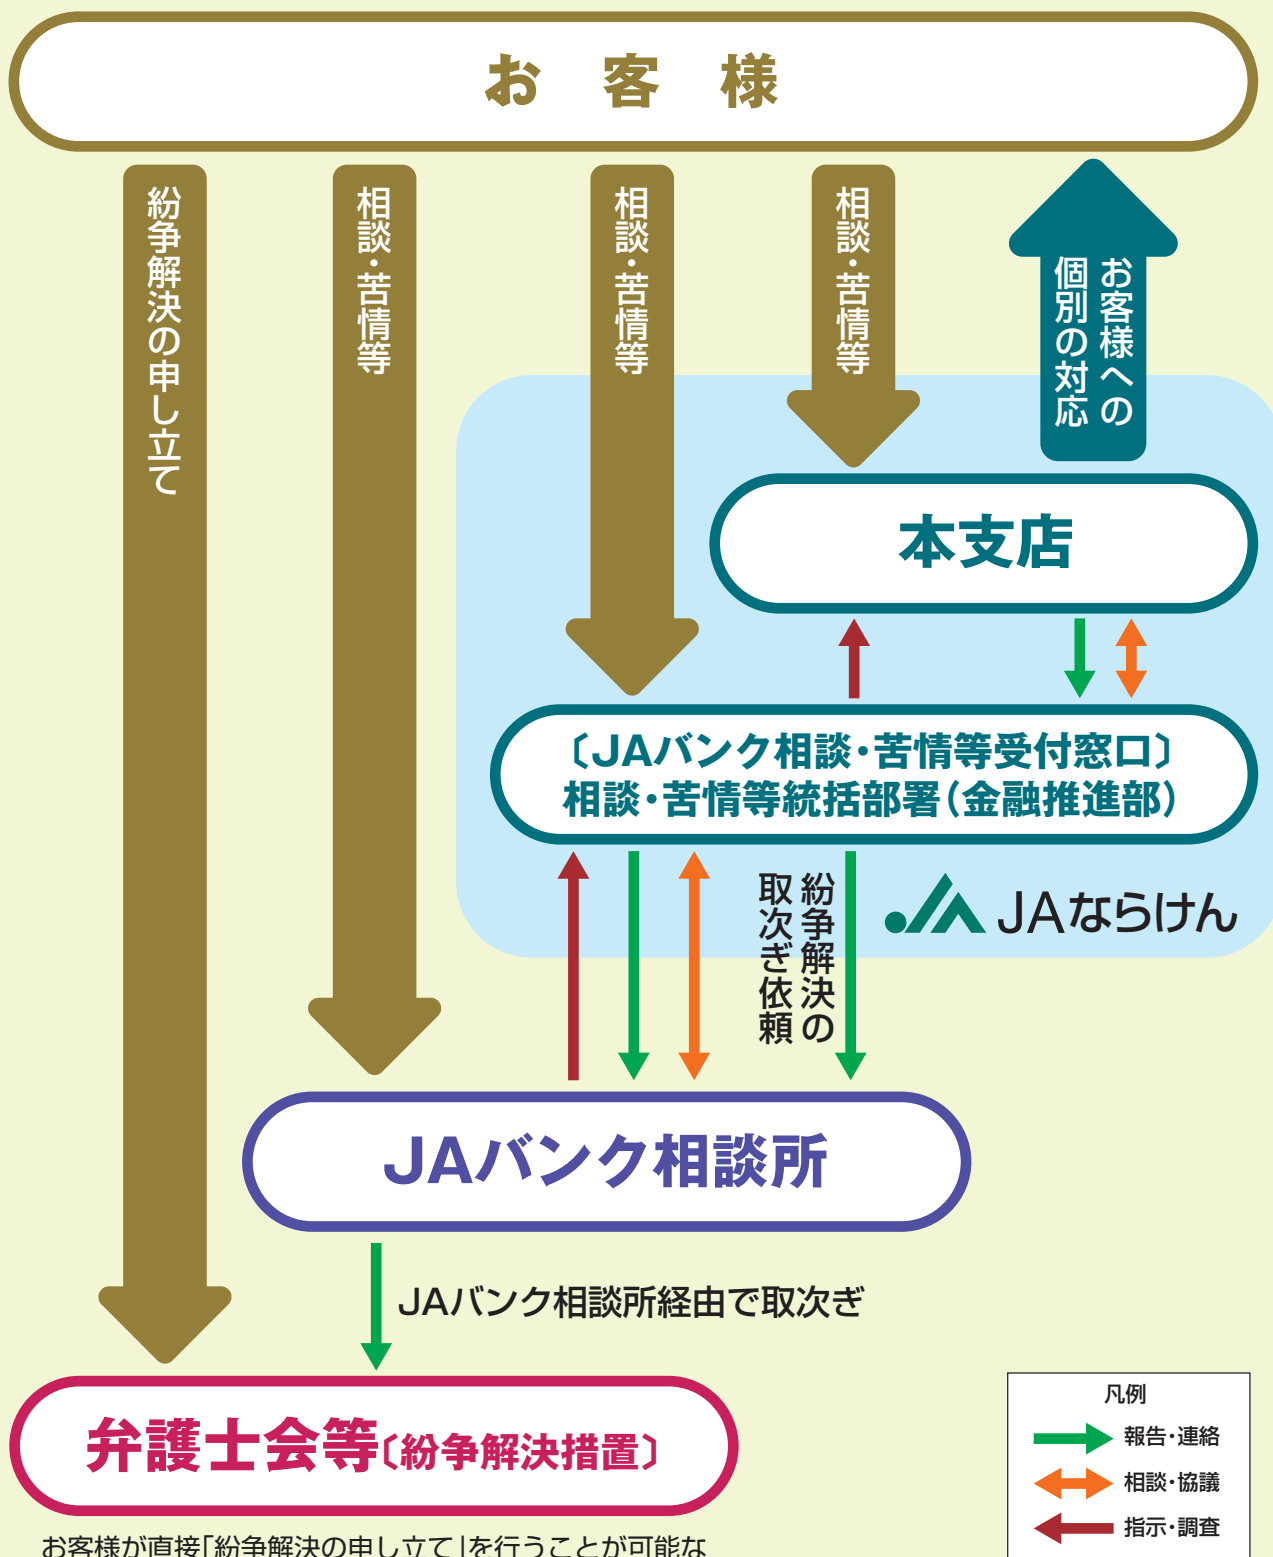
お 客 様

紛争解決の申し立て

相談・苦情等

相談・苦情等

相談・苦情等

お客様への個別の対応

本支店

〔JAバンク相談・苦情等受付窓口〕
相談・苦情等統括部署(金融推進部)

紛争解決の取次ぎ依頼

JAならけん

JAバンク相談所

JAバンク相談所経由で取次ぎ

弁護士会等〔紛争解決措置〕

凡例
報告・連絡
相談・協議
指示・調査

お客様が直接「紛争解決の申し立て」を行うことが可能な